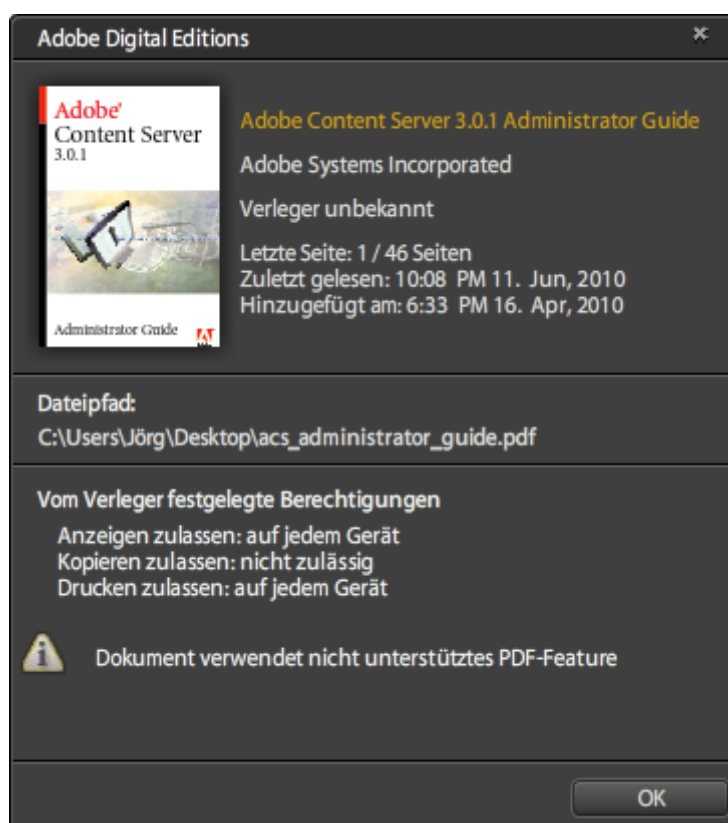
Adobe Digital Editions

Adobe
Content Server
3.0.1

Administrator Guide

Adobe Content Server 3.0.1 Administrator Guide

Adobe Systems Incorporated

Verleger unbekannt

Letzte Seite: 1 / 46 Seiten
Zuletzt gelesen: 10:08 PM 11. Jun, 2010
Hinzugefügt am: 6:33 PM 16. Apr, 2010

Dateipfad:
C:\Users\Jörg\Desktop\acs_administrator_guide.pdf

Vom Verleger festgelegte Berechtigungen
Anzeigen zulassen: auf jedem Gerät
Kopieren zulassen: nicht zulässig
Drucken zulassen: auf jedem Gerät

Dokument verwendet nicht unterstütztes PDF-Feature

OK